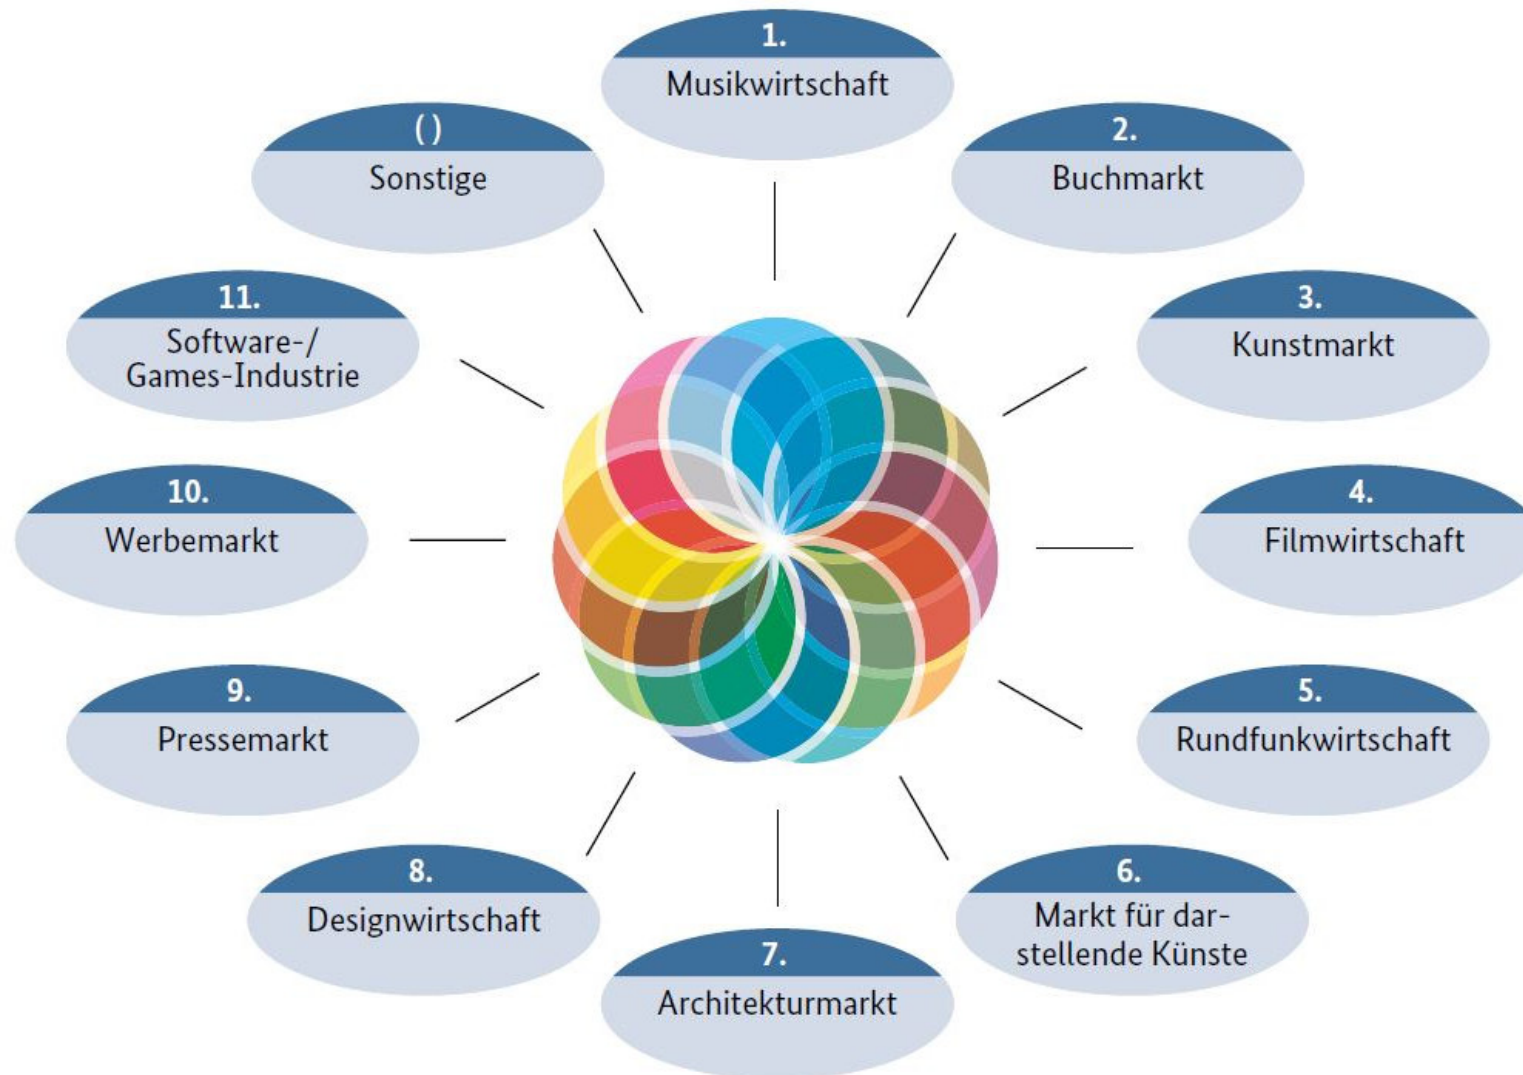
1.
Musikwirtschaft

2.
Buchmarkt

3.
Kunstmarkt

4.
Filmwirtschaft

5.
Rundfunkwirtschaft

6.
Markt für darstellende Künste

7.
Architekturmarkt

8.
Designwirtschaft

9.
Pressemarkt

10.
Werbemarkt

11.
Software-/ Games-Industrie

( )
Sonstige